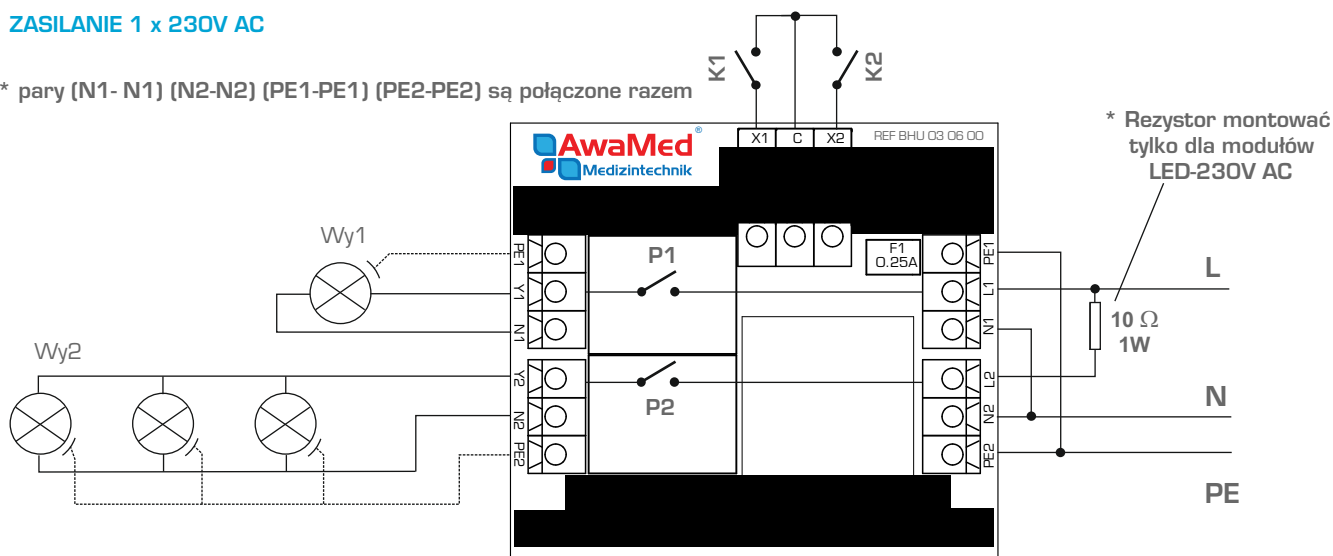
ZASILANIE 1 x 230V AC

* pary (N1- N1) (N2-N2) (PE1-PE1) (PE2-PE2) są połączone razem

K1

K2

X1 C X2

AwaMed®
Medizintechnik

REF BHU 03 06 00

* Rezystor montować tylko dla modułów LED-230V AC

Wy1

PE1
Y1
N1

P1

F1
0.25A

PE1
L1
N1

L

10 $\Omega$
1W

Wy2

Y2
N2
PE2

P2

L2
N2
PE2

N

PE